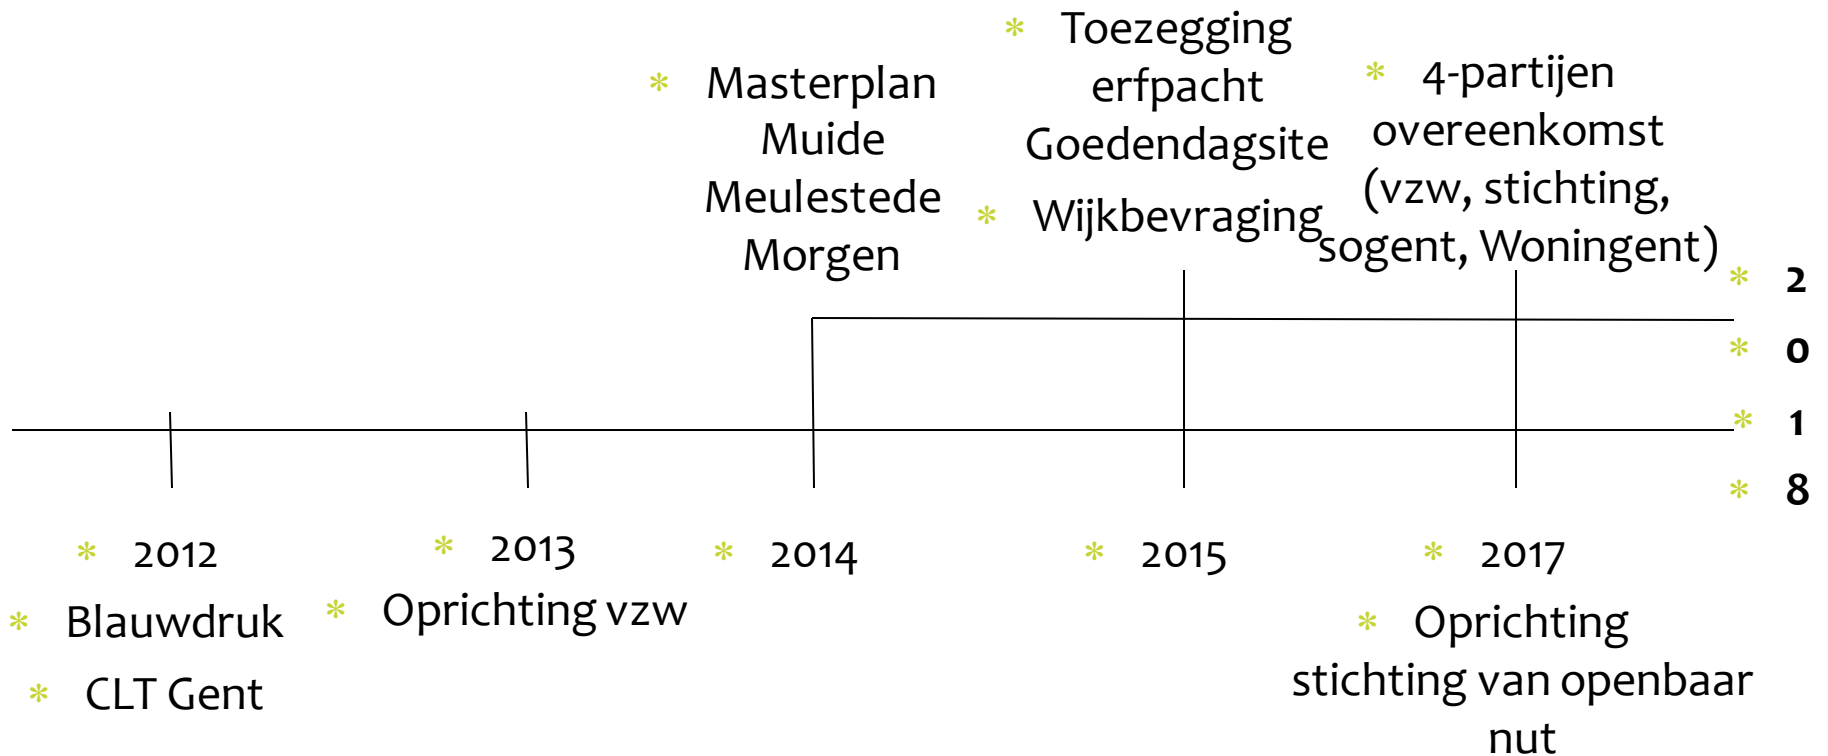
Masterplan Muide Meulestede Morgen

Toezegging erfpacht Goedendagsite

Wijkbevraging

4-partijen overeenkomst (vzw, stichting, sogent, Woningent)

2
0
1
8

2012

Blauwdruk

CLT Gent

2013

Oprichting vzw

2014

2015

2017

Oprichting stichting van openbaar nut